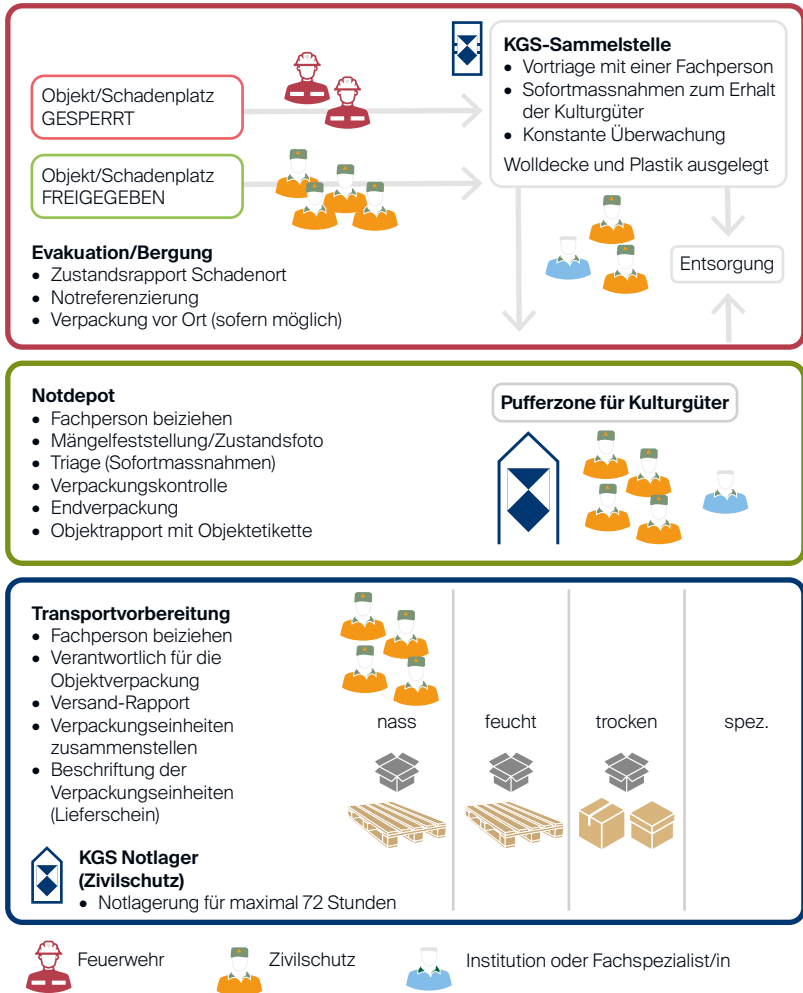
Objekt/Schadenplatz GESPERRT

Objekt/Schadenplatz FREIGEGEBEN

KGS-Sammelstelle
- Vortriage mit einer Fachperson
- Sofortmassnahmen zum Erhalt der Kulturgüter
- Konstante Überwachung

Wolldecke und Plastik ausgelegt

Evakuation/Bergung
- Zustandsrapport Schadenort
- Notreferenzierung
- Verpackung vor Ort (sofern möglich)

Entsorgung

Notdepot
- Fachperson beiziehen
- Mängelfeststellung/Zustandsfoto
- Triage (Sofortmassnahmen)
- Verpackungskontrolle
- Endverpackung
- Objektrapport mit Objektetikette

Pufferzone für Kulturgüter

Transportvorbereitung
- Fachperson beiziehen
- Verantwortlich für die Objektverpackung
- Versand-Rapport
- Verpackungseinheiten zusammenstellen
- Beschriftung der Verpackungseinheiten (Lieferschein)

nass

feucht

trocken

spez.

KGS Notlager (Zivilschutz)
- Notlagerung für maximal 72 Stunden

Feuerwehr

Zivilschutz

Institution oder Fachspezialist/in